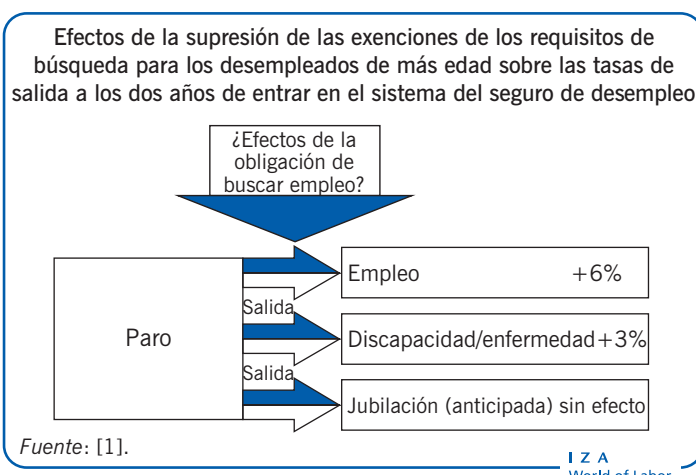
Efectos de la supresión de las exenciones de los requisitos de búsqueda para los desempleados de más edad sobre las tasas de salida a los dos años de entrar en el sistema del seguro de desempleo

¿Efectos de la obligación de buscar empleo?

Paro

Empleo +6%

Salida

Discapacidad/enfermedad +3%

Salida

Jubilación (anticipada) sin efecto

Fuente: [1].

I Z A
World of Labor